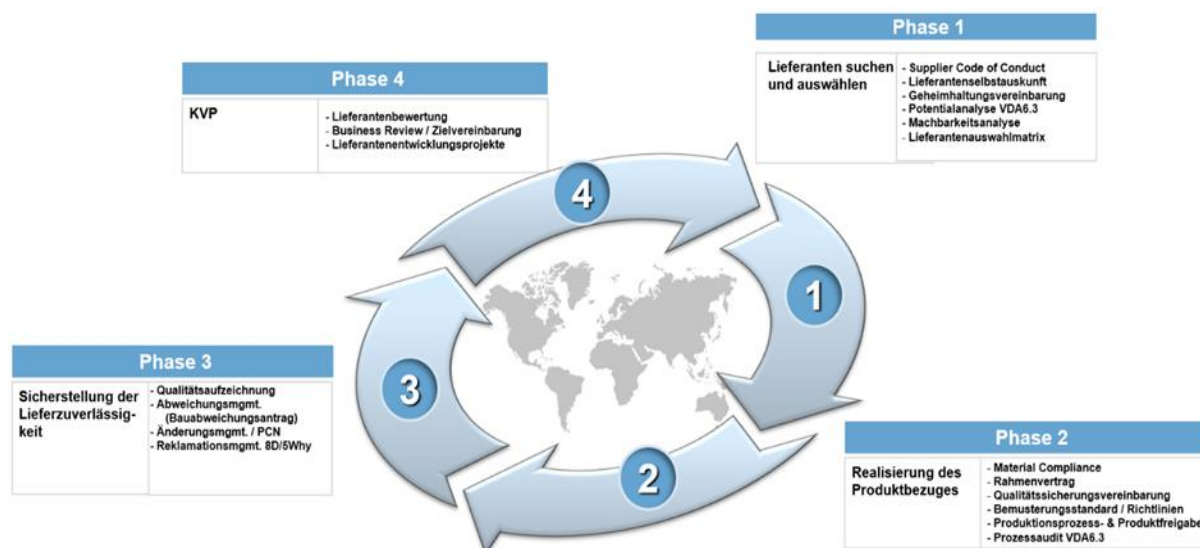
Phase 4

| KVP | - Lieferantenbewertung<br>- Business Review / Zielvereinbarung<br>- Lieferantenentwicklungsprojekte |
|---|---|

Phase 1

| Lieferanten suchen und auswählen | - Supplier Code of Conduct<br>- Lieferantenselbstauskunft<br>- Geheimhaltungsvereinbarung<br>- Potentialanalyse VDA6.3<br>- Machbarkeitsanalyse<br>- Lieferantenauswahlmatrix |
|---|---|

4

1

3

2

Phase 3

| Sicherstellung der Lieferzuverlässigkeit | - Qualitätsaufzeichnung<br>- Abweichungsmgmt. (Bauabweichungsantrag)<br>- Änderungsmgmt. / PCN<br>- Reklamationsmgmt. 8D/5Why |
|---|---|

Phase 2

| Realisierung des Produktbezuges | - Material Compliance<br>- Rahmenvertrag<br>- Qualitätssicherungsvereinbarung<br>- Bemusterungsstandard / Richtlinien<br>- Produktionsprozess- & Produktfreigabe<br>- Prozessaudit VDA6.3 |
|---|---|